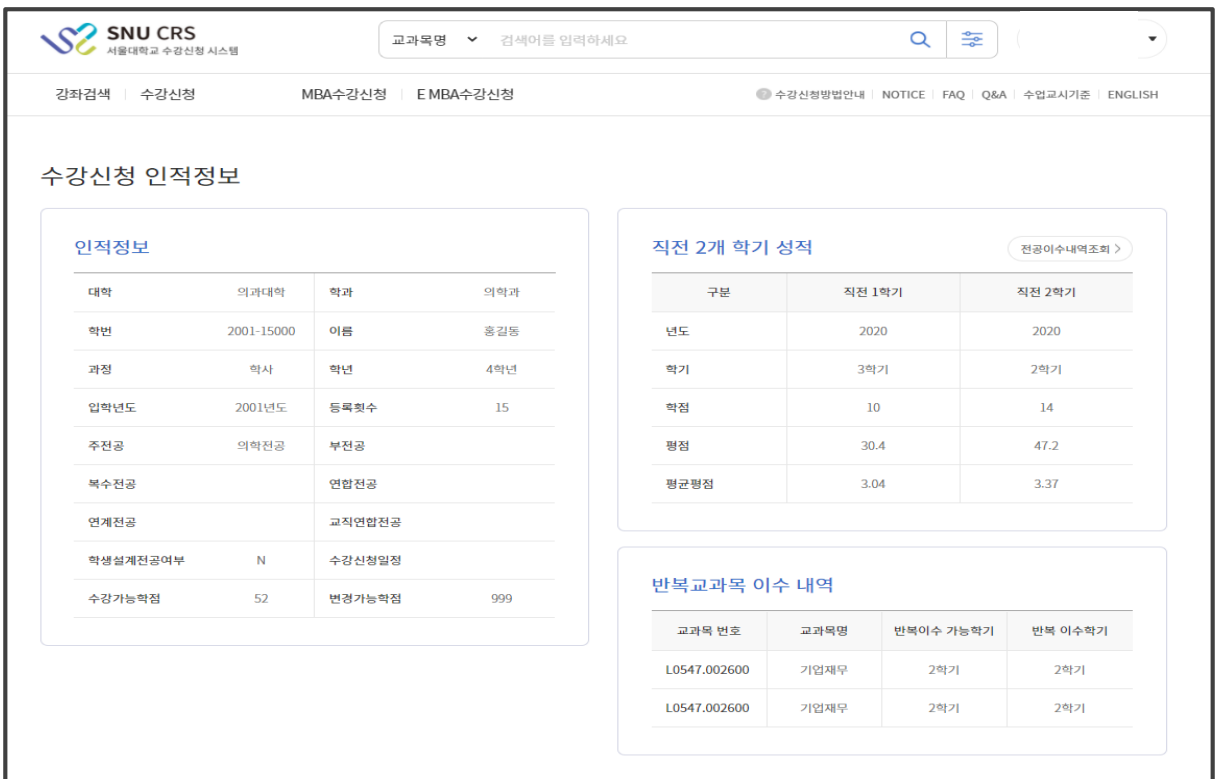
SNU CRS
서울대학교 수강신청 시스템

교과목명 검색어를 입력하세요

강좌검색 | 수강신청 MBA수강신청 | E MBA수강신청

수강신청방법안내 | NOTICE | FAQ | Q&A | 수업교시기준 | ENGLISH

수강신청 인적정보

인적정보

| 대학 | 의과대학 | 학과 | 의학과 |
|---|---|---|---|
| 학번 | 2001-15000 | 이름 | 홍길동 |
| 과정 | 학사 | 학년 | 4학년 |
| 입학년도 | 2001년도 | 등록횟수 | 15 |
| 주전공 | 의학전공 | 부전공 | |
| 복수전공 | | 연합전공 | |
| 연계전공 | | 교직연합전공 | |
| 학생설계전공여부 | N | 수강신청일정 | |
| 수강가능학점 | 52 | 변경가능학점 | 999 |

직전 2개 학기 성적

전공이수내역조회 >

| 구분 | 직전 1학기 | 직전 2학기 |
|---|---|---|
| 년도 | 2020 | 2020 |
| 학기 | 3학기 | 2학기 |
| 학점 | 10 | 14 |
| 평점 | 30.4 | 47.2 |
| 평균평점 | 3.04 | 3.37 |

반복교과목 이수 내역

| 교과목 번호 | 교과목명 | 반복이수 가능학기 | 반복 이수학기 |
|---|---|---|---|
| L0547.002600 | 기업재무 | 2학기 | 2학기 |
| L0547.002600 | 기업재무 | 2학기 | 2학기 |